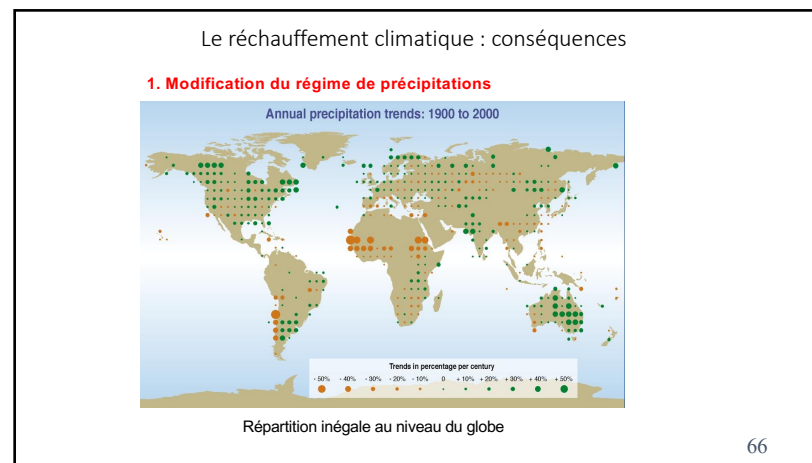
Le réchauffement climatique : conséquences

1. Modification du régime de précipitations

Annual precipitation trends: 1900 to 2000

Trends in percentage per century

- 50% - 40% - 30% - 20% - 10% 0 + 10% + 20% + 30% + 40% + 50%

Répartition inégale au niveau du globe

66